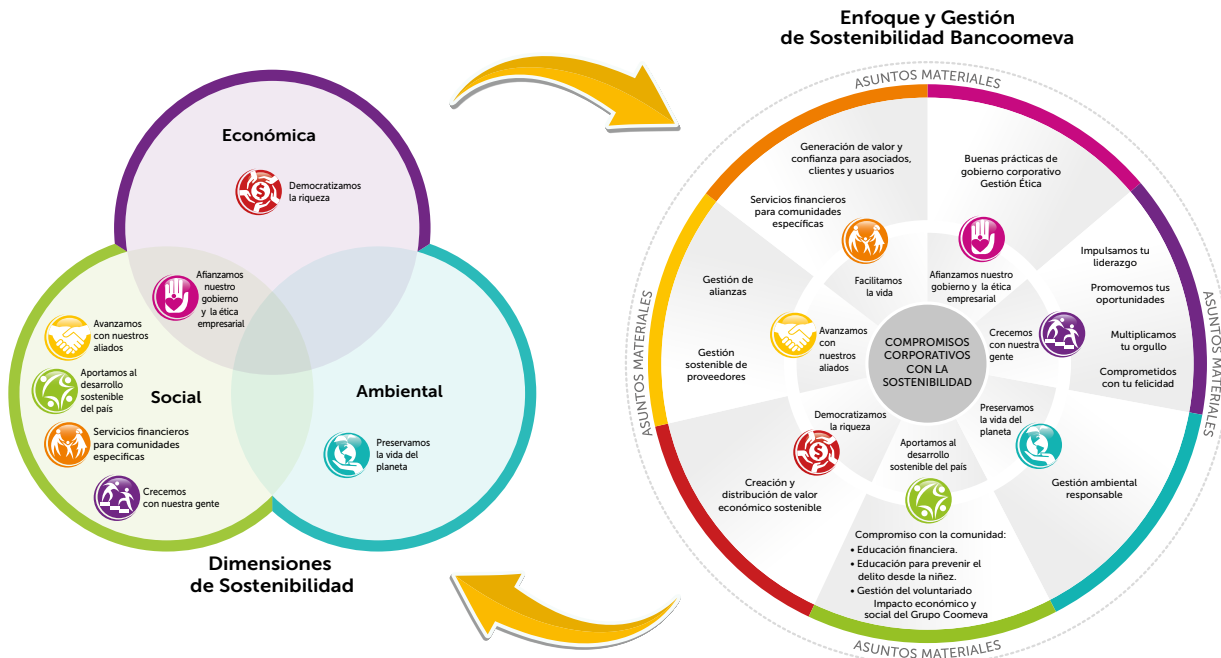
Económica

Democratizamos la riqueza

Afianzamos nuestro gobierno y la ética empresarial

Avanzamos con nuestros aliados

Aportamos al desarrollo sostenible del país

Social

Servicios financieros para comunidades específicas

Crecemos con nuestra gente

Ambiental

Preservamos la vida del planeta

Dimensiones de Sostenibilidad

Enfoque y Gestión de Sostenibilidad Bancoomeva

ASUNTOS MATERIALES

Generación de valor y confianza para asociados, clientes y usuarios

Buenas prácticas de gobierno corporativo Gestión Ética

Servicios financieros para comunidades específicas

Facilitamos la vida

Afianzamos nuestro gobierno y la ética empresarial

Impulsamos tu liderazgo

Promovemos tus oportunidades

Multiplicamos tu orgullo

Comprometidos con tu felicidad

ASUNTOS MATERIALES

Gestión de alianzas

Avanzamos con nuestros aliados

COMPROMISOS CORPORATIVOS CON LA SOSTENIBILIDAD

Crecemos con nuestra gente

Gestión sostenible de proveedores

ASUNTOS MATERIALES

Democratizamos la riqueza

Preservamos la vida del planeta

Aportamos al desarrollo sostenible del país

Creación y distribución de valor económico sostenible

Gestión ambiental responsable

Compromiso con la comunidad:
• Educación financiera.
• Educación para prevenir el delito desde la niñez.
• Gestión del voluntariado
Impacto económico y social del Grupo Coomeva

ASUNTOS MATERIALES